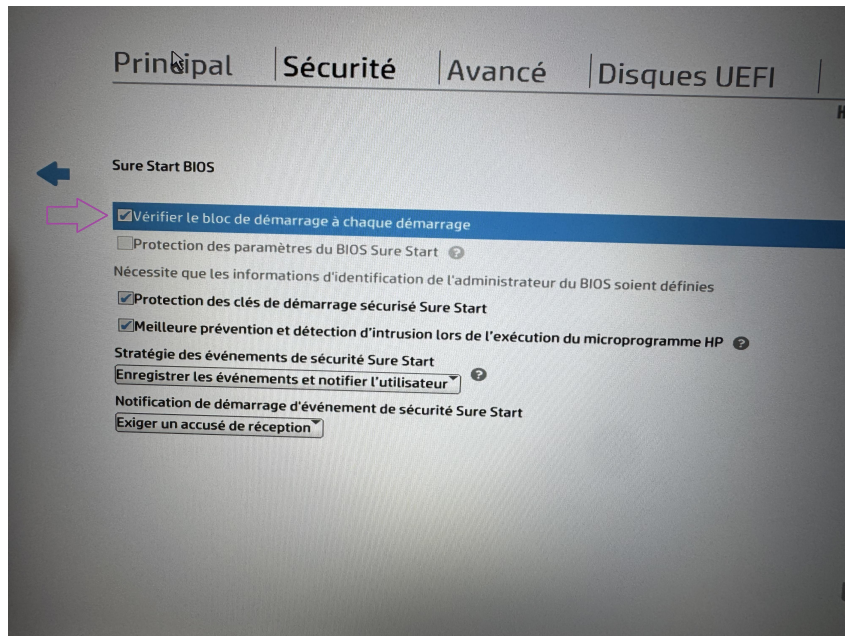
Principal | Sécurité | Avancé | Disques UEFI

Sure Start BIOS

Vérifier le bloc de démarrage à chaque démarrage

Protection des paramètres du BIOS Sure Start

Nécessite que les informations d'identification de l'administrateur du BIOS soient définies

Protection des clés de démarrage sécurisé Sure Start

Meilleure prévention et détection d'intrusion lors de l'exécution du microprogramme HP

Stratégie des événements de sécurité Sure Start

Enregistrer les événements et notifier l'utilisateur

Notification de démarrage d'événement de sécurité Sure Start

Exiger un accusé de réception